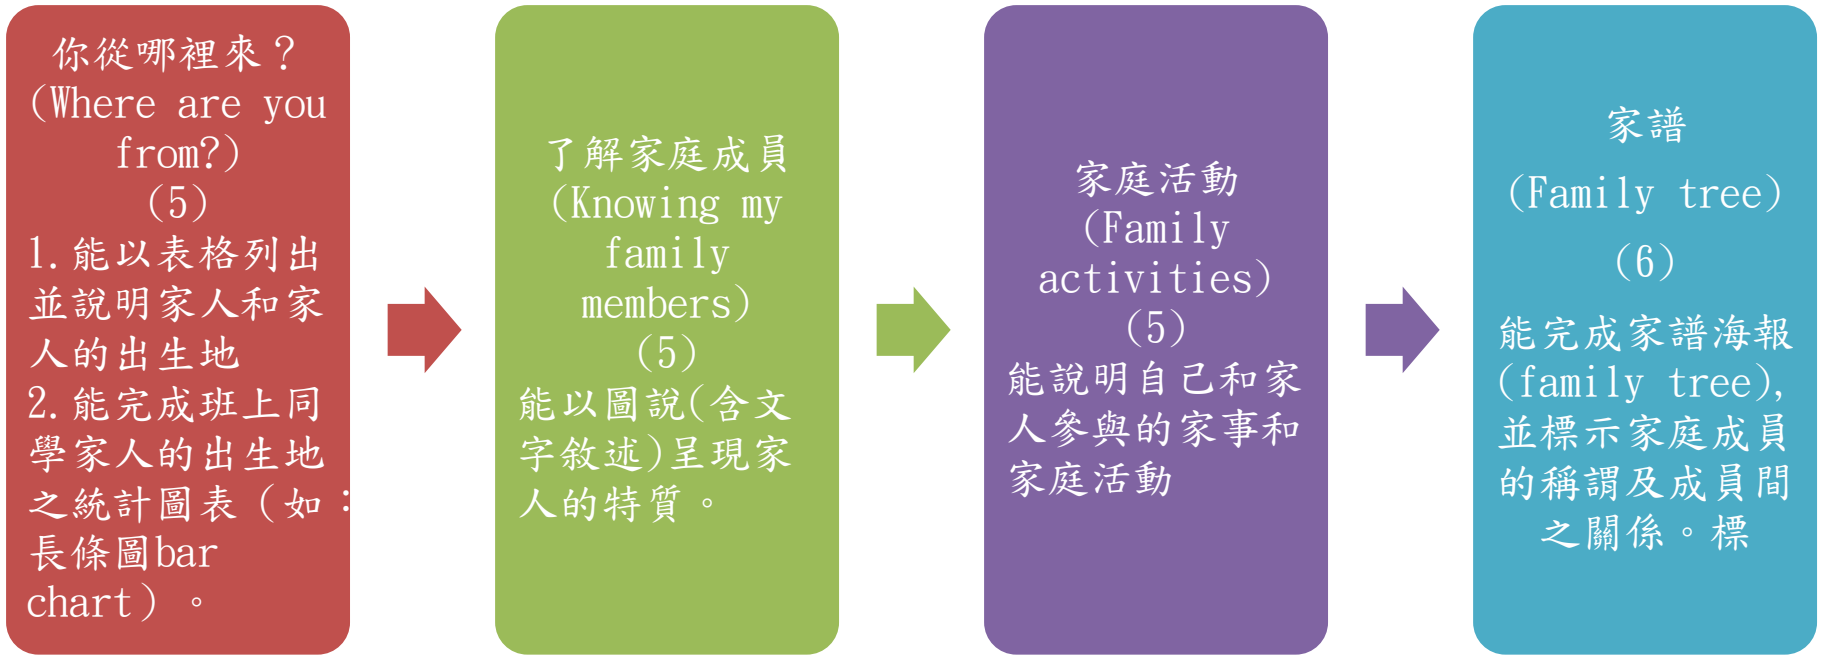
你從哪裡來？
(Where are you from?)
(5)
1.能以表格列出並說明家人和家人的出生地
2.能完成班上同學家人的出生地之統計圖表（如：長條圖bar chart）。

了解家庭成員
(Knowing my family members)
(5)
能以圖說(含文字敘述)呈現家人的特質。

家庭活動
(Family activities)
(5)
能說明自己和家人參與的家事和家庭活動

家譜
(Family tree)
(6)
能完成家譜海報(family tree),並標示家庭成員的稱謂及成員間之關係。標